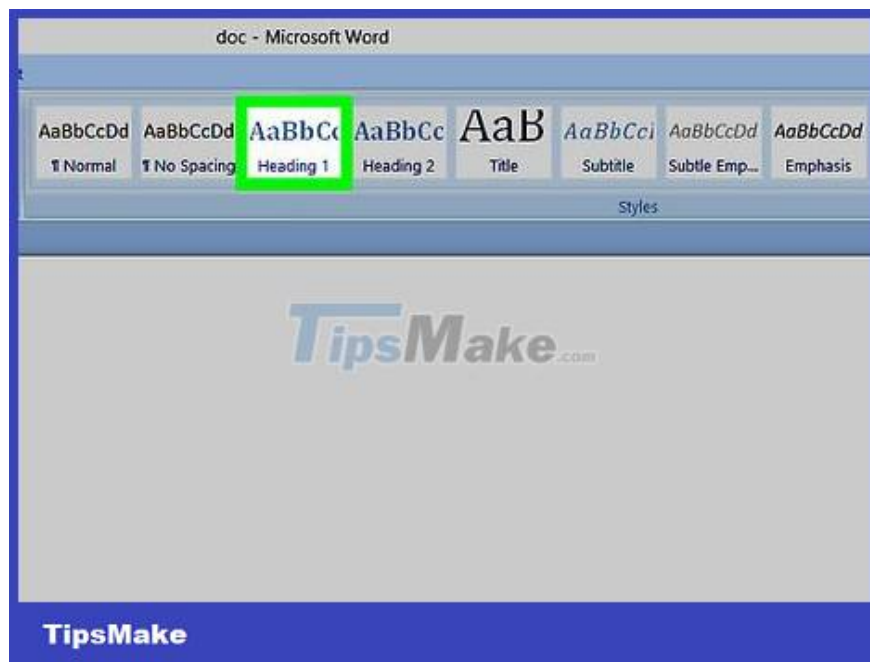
doc - Microsoft Word

t

AaBbCcDd
¶ Normal

AaBbCcDd
¶ No Spacing

AaBbCc
Heading 1

AaBbCc
Heading 2

AaB
Title

AaBbCci
Subtitle

AaBbCcDd
Subtle Emp...

AaBbCcDd
Emphasis

Styles

TipsMake.com

TipsMake